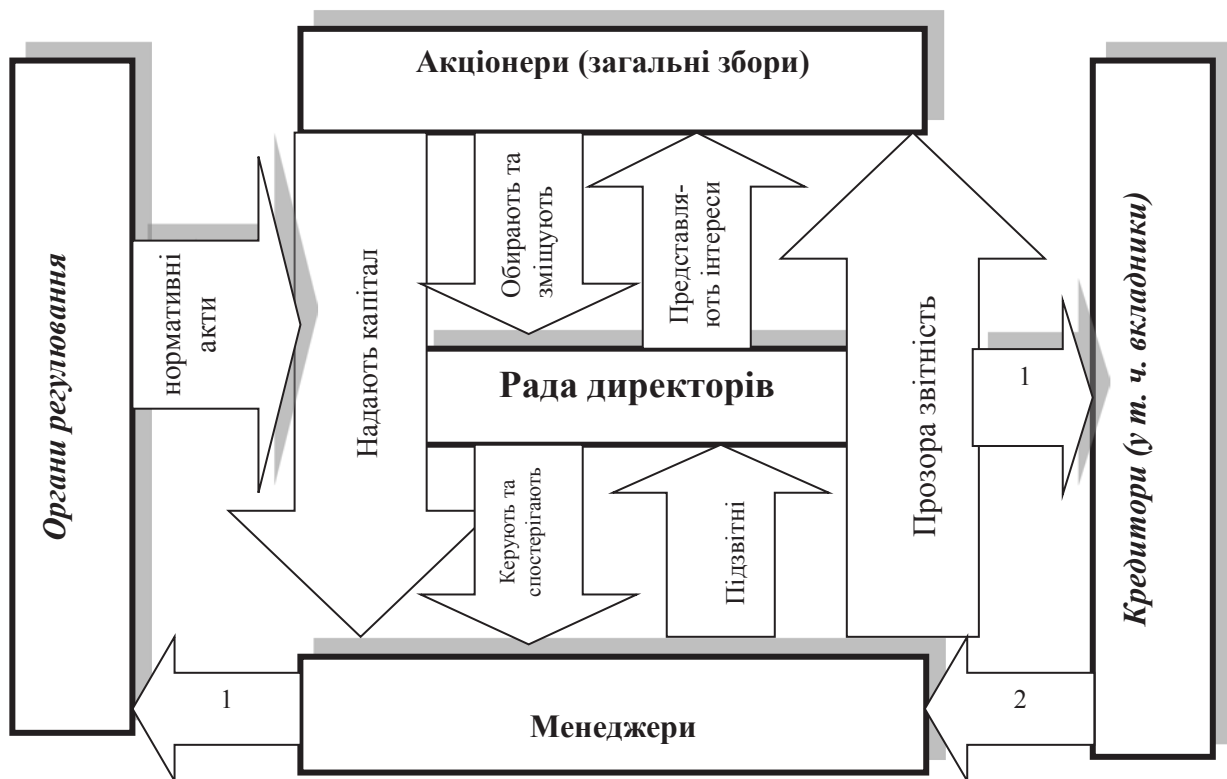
Акціонери (загальні збори)

Органи регулювання

нормативні акти

Надають капітал

Обирають та зміщують

Представляють інтереси

Прозора звітність

Кредитори (у т. ч. вкладники)

1

Рада директорів

Керують та спостерігають

Підзвітні

1

Менеджери

2